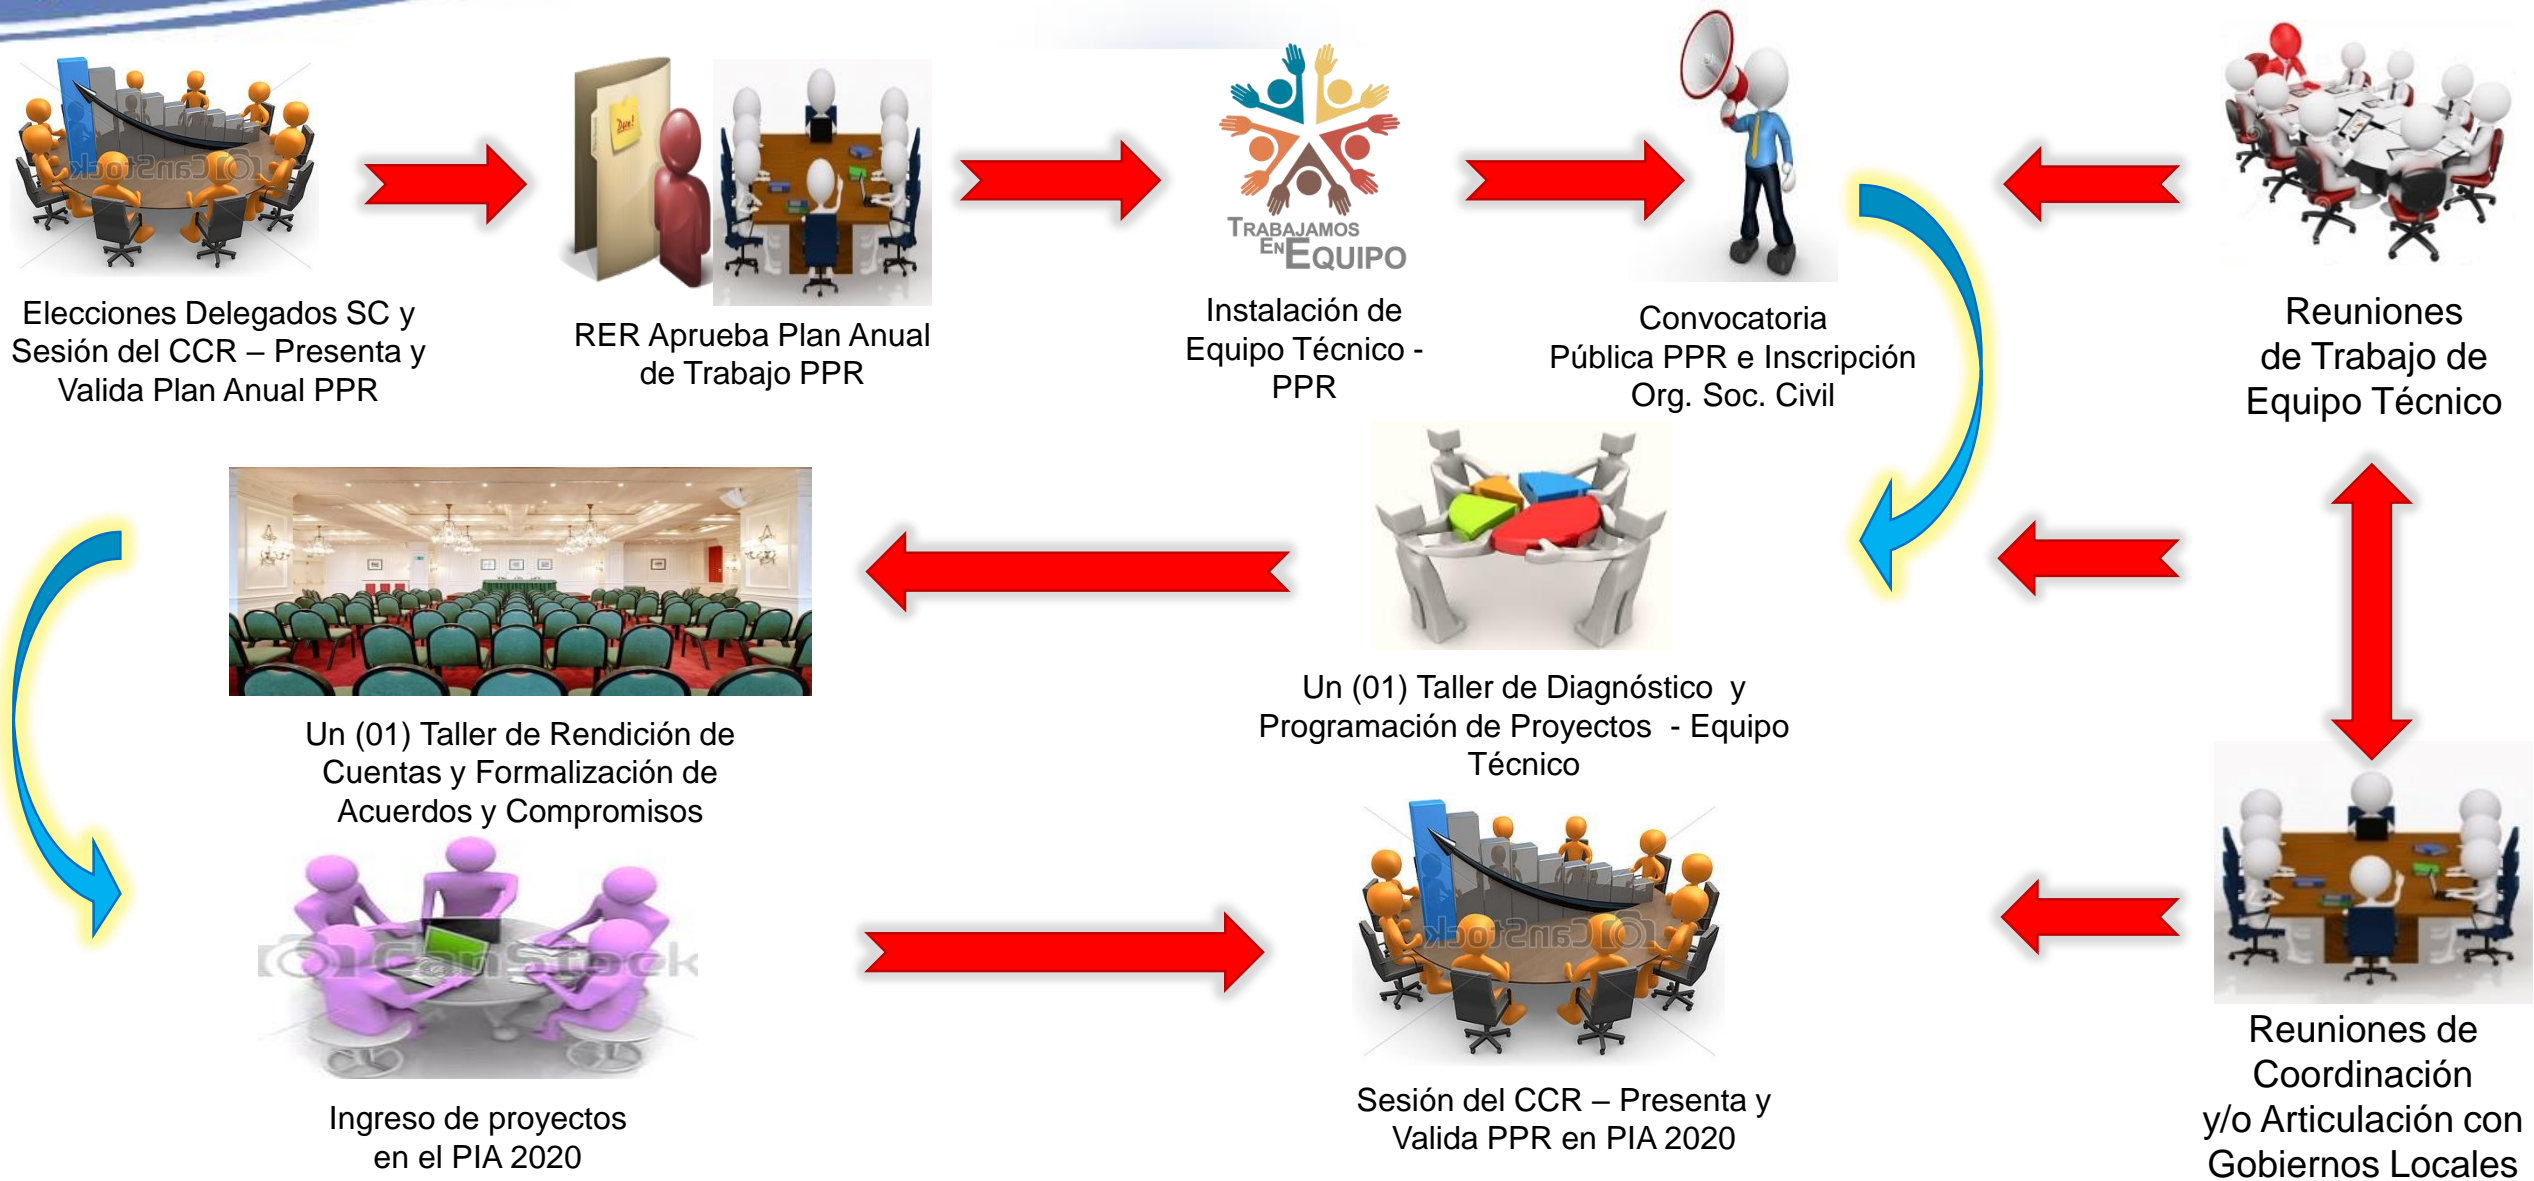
Elecciones Delegados SC y Sesión del CCR – Presenta y Valida Plan Anual PPR

RER Aprueba Plan Anual de Trabajo PPR

TRABAJAMOS EN EQUIPO

Instalación de Equipo Técnico - PPR

Convocatoria Pública PPR e Inscripción Org. Soc. Civil

Reuniones de Trabajo de Equipo Técnico

Un (01) Taller de Diagnóstico y Programación de Proyectos - Equipo Técnico

Un (01) Taller de Rendición de Cuentas y Formalización de Acuerdos y Compromisos

Ingreso de proyectos en el PIA 2020

Sesión del CCR – Presenta y Valida PPR en PIA 2020

Reuniones de Coordinación y/o Articulación con Gobiernos Locales